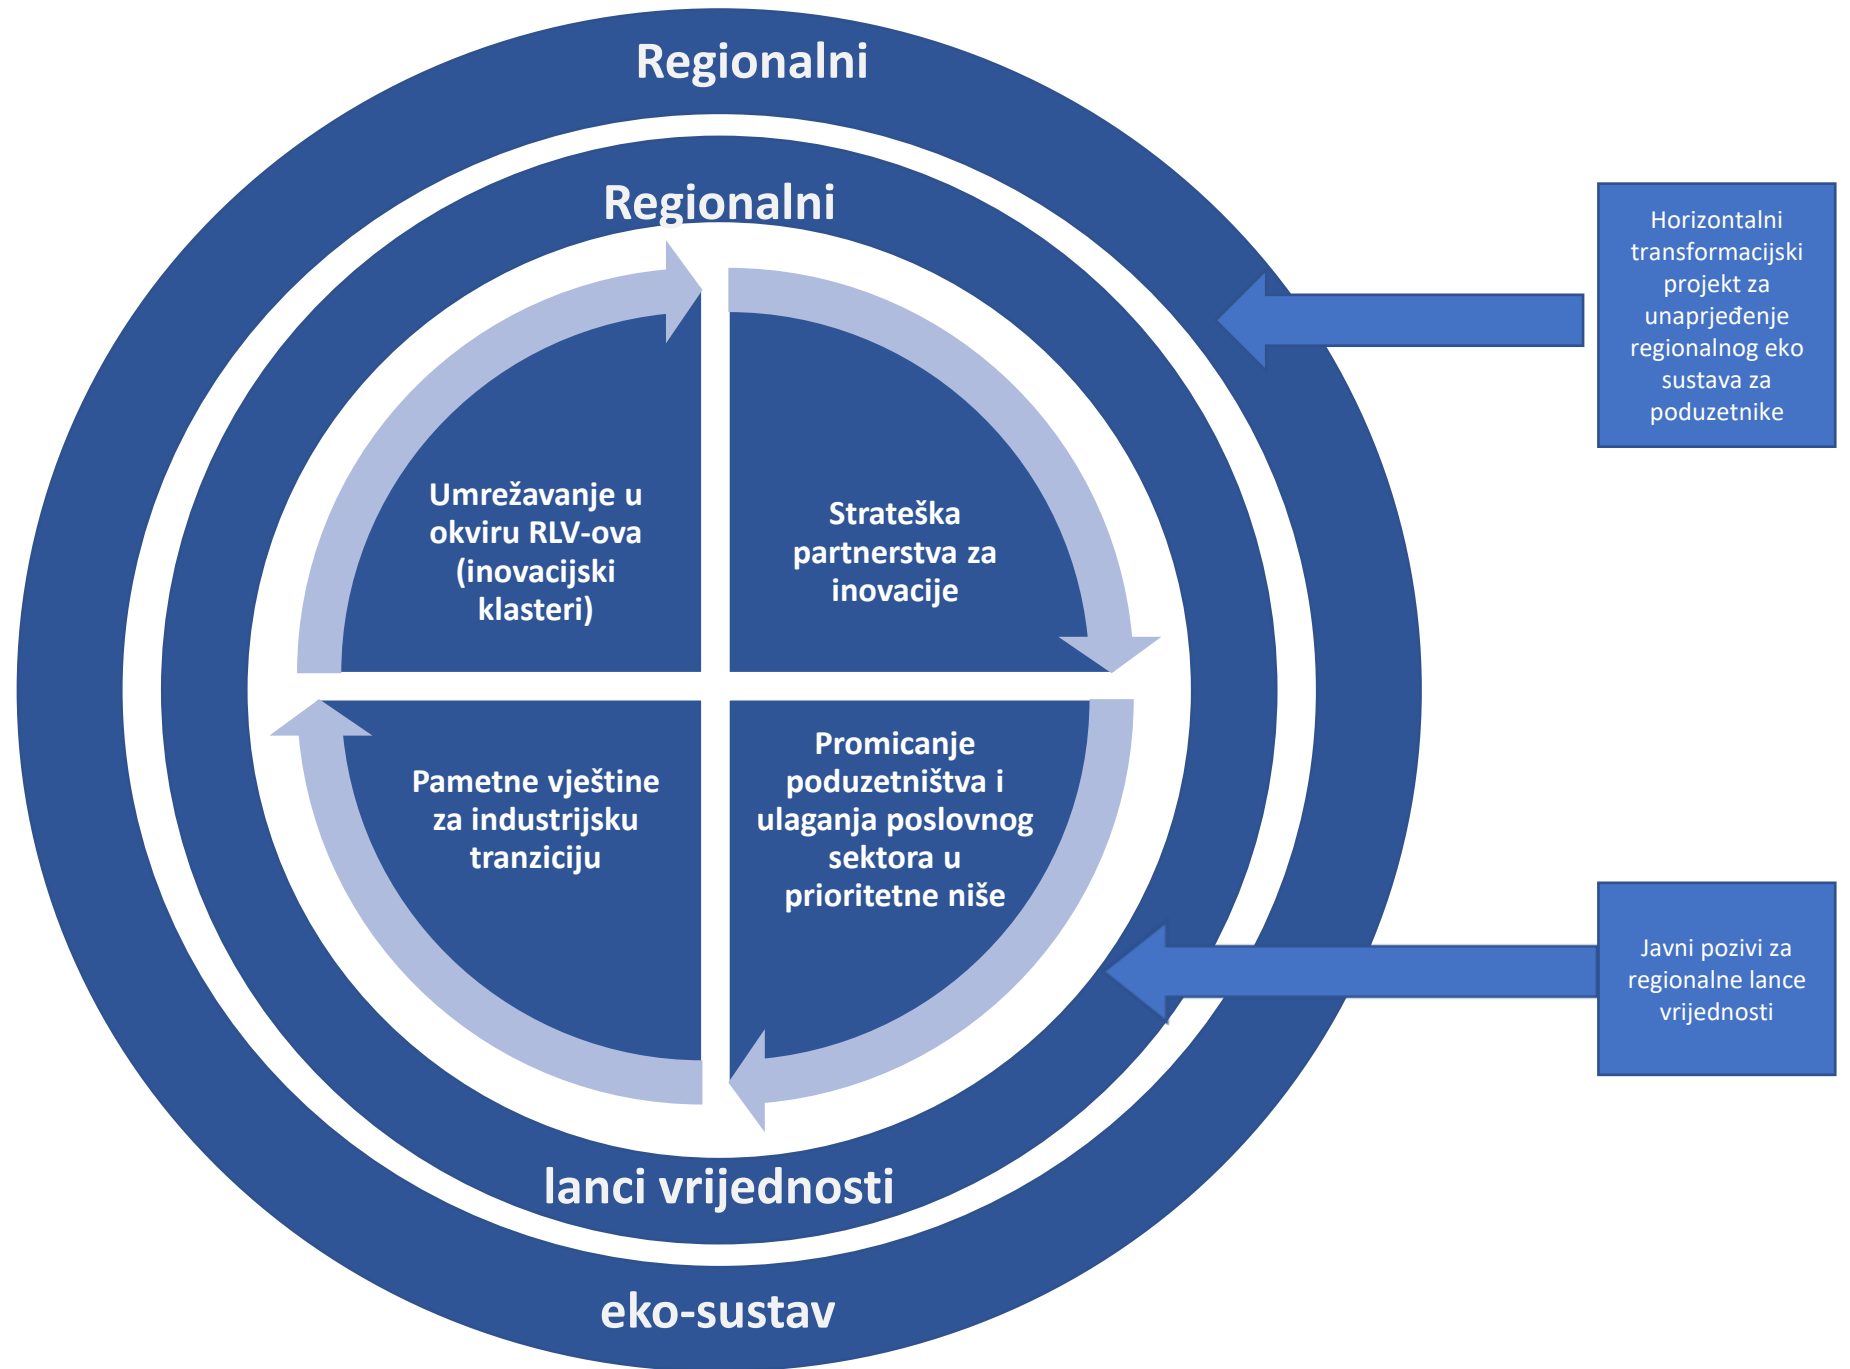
Regionalni

Regionalni

Horizontalni transformacijski projekt za unaprjeđenje regionalnog eko sustava za poduzetnike

Umrežavanje u okviru RLV-ova (inovacijski klasteri)

Strateška partnerstva za inovacije

Pametne vještine za industrijsku tranziciju

Promicanje poduzetništva i ulaganja poslovnog sektora u prioritetne niše

Javni pozivi za regionalne lance vrijednosti

lanci vrijednosti

eko-sustav